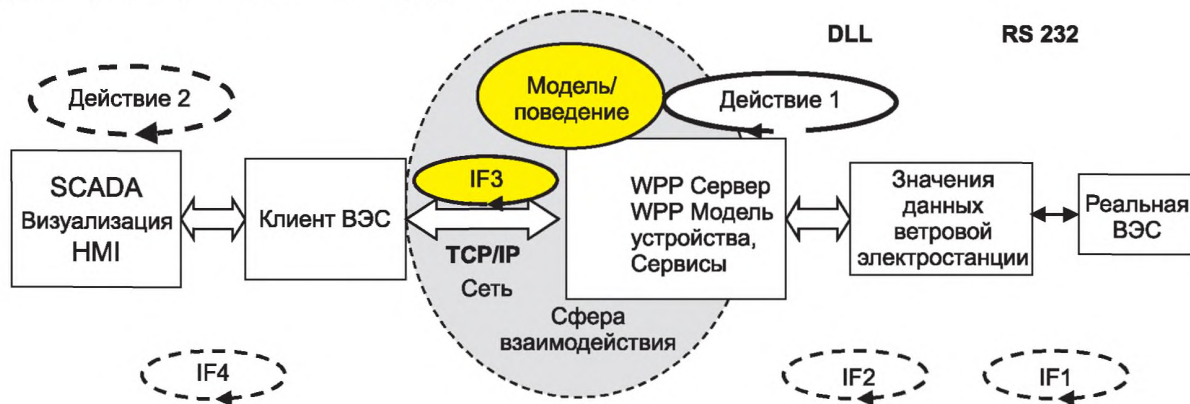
DLL

RS 232

Действие 2

Модель/
поведение

Действие 1

SCADA
Визуализация
HMI

Клиент ВЭС

IF3

TCP/IP

Сеть

WPP Сервер
WPP Модель
устройства,
Сервисы

Значения
данных
ветровой
электростанции

Реальная
ВЭС

Сфера
взаимодействия

IF4

IF2

IF1